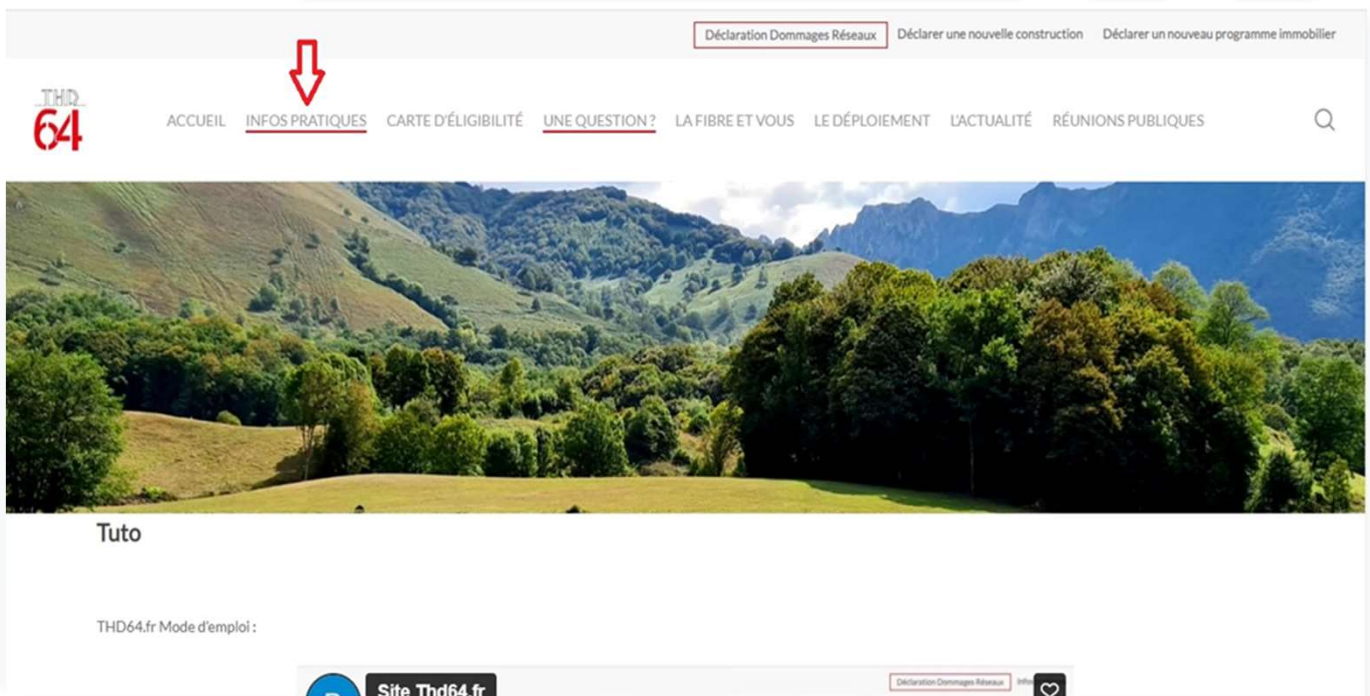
Déclaration Dommages Réseaux Déclarer une nouvelle construction Déclarer un nouveau programme immobilier

THD 64

ACCUEIL INFOS PRATIQUES CARTE D'ÉLIGIBILITÉ UNE QUESTION ? LA FIBRE ET VOUS LE DÉPLOIEMENT L'ACTUALITÉ RÉUNIONS PUBLIQUES

Tuto

THD64.fr Mode d'emploi :

Site Thd64.fr

Déclaration Dommages Réseaux Info